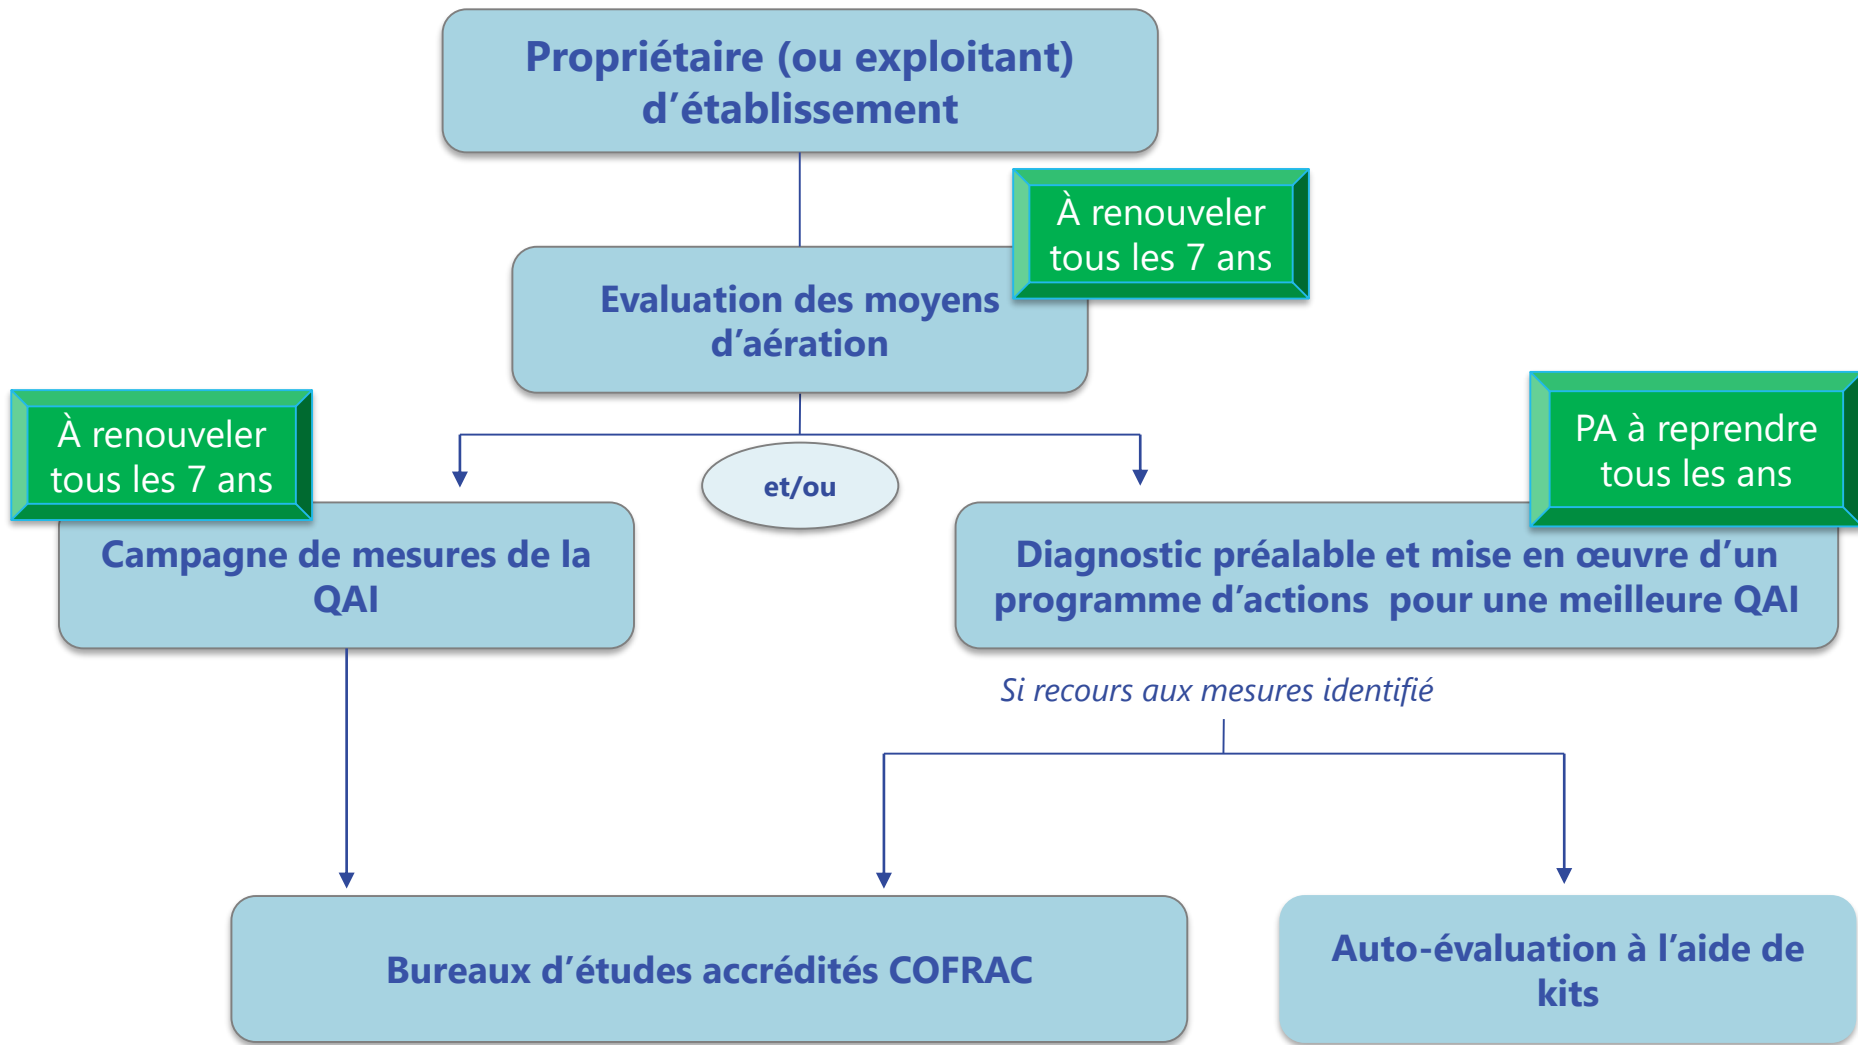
Propriétaire (ou exploitant) d’établissement

À renouveler tous les 7 ans

Evaluation des moyens d’aération

À renouveler tous les 7 ans

et/ou

PA à reprendre tous les ans

Campagne de mesures de la QAI

Diagnostic préalable et mise en œuvre d’un programme d’actions pour une meilleure QAI

Si recours aux mesures identifié

Bureaux d’études accrédités COFRAC

Auto-évaluation à l’aide de kits